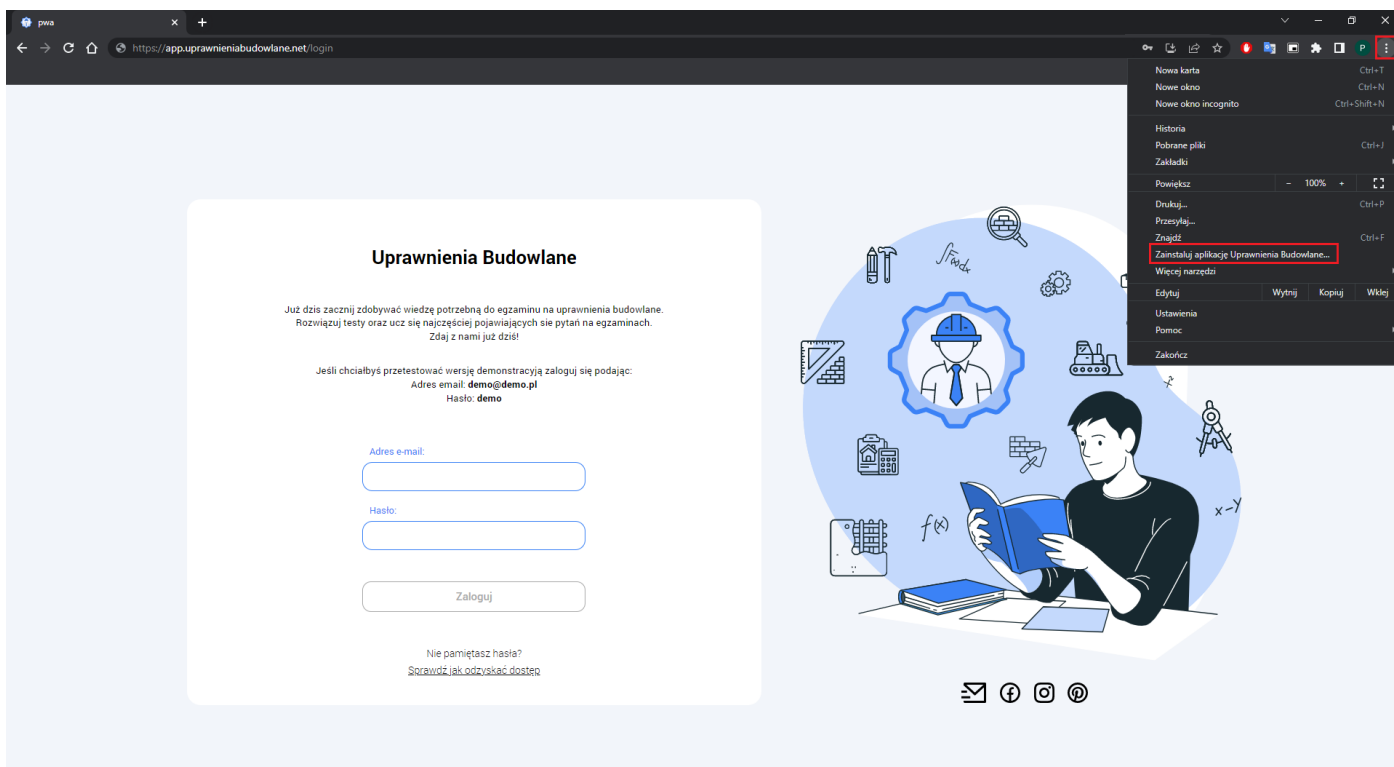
pwa
https://app.uprawnieniabudowlane.net/login

Nowa karta Ctrl+T
Nowe okno Ctrl+N
Nowe okno incognito Ctrl+Shift+N
Historia
Pobrane pliki Ctrl+J
Zakładki
Powiększ − 100% +
Drukuj... Ctrl+P
Przesyłaj...
Znajdź Ctrl+F
Zainstaluj aplikację Uprawnienia Budowlane...
Więcej narzędzi
Edytuj Wytnij Kopiuj Wklej
Ustawienia
Pomoc
Zakończ

Uprawnienia Budowlane

Już dzis zacznij zdobywać wiedzę potrzebną do egzaminu na uprawnienia budowlane. Rozwiązuj testy oraz ucz się najczęściej pojawiających sie pytań na egzaminach. Zdaj z nami już dziś!

Jeśli chciałbyś przetestować wersję demonstracyją zaloguj się podając:
Adres email: demo@demo.pl
Hasło: demo

Adres e-mail:
Hasło:
Zaloguj

Nie pamiętasz hasła?
Sprawdź jak odzyskać dostęp

$f(x)$
$x-y$